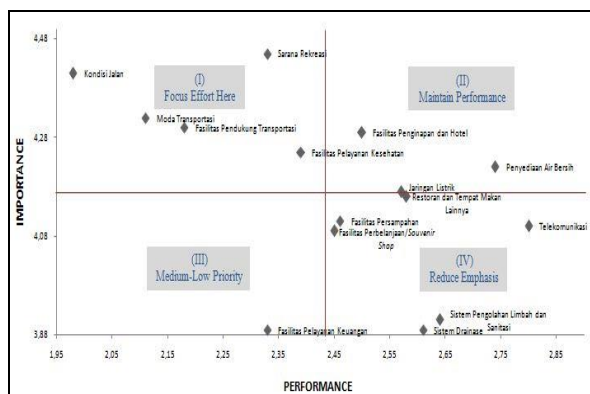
4,48
Kondisi Jalan
Sarana Rekreasi
(I)
Focus Effort Here
(II)
Maintain Performance
Moda Transportasi
Fasilitas Pendukung Transportasi
4,28
Fasilitas Penginapan dan Hotel
Fasilitas Pelayanan Kesehatan
Penyediaan Air Bersih
IMPORTANCE
Jaringan Listrik
Restoran dan Tempat Makan Lainnya
Fasilitas Persampahan
Fasilitas Perbelanjaan/Souvenir Shop
Telekomunikasi
4,08
(III)
Medium-Low Priority
(IV)
Reduce Emphasis
Sistem Pengolahan Limbah dan Sanitasi
Fasilitas Pelayanan Keuangan
Sistem Drainase
3,88
1,95
2,05
2,15
2,25
2,35
2,45
2,55
2,65
2,75
2,85
PERFORMANCE